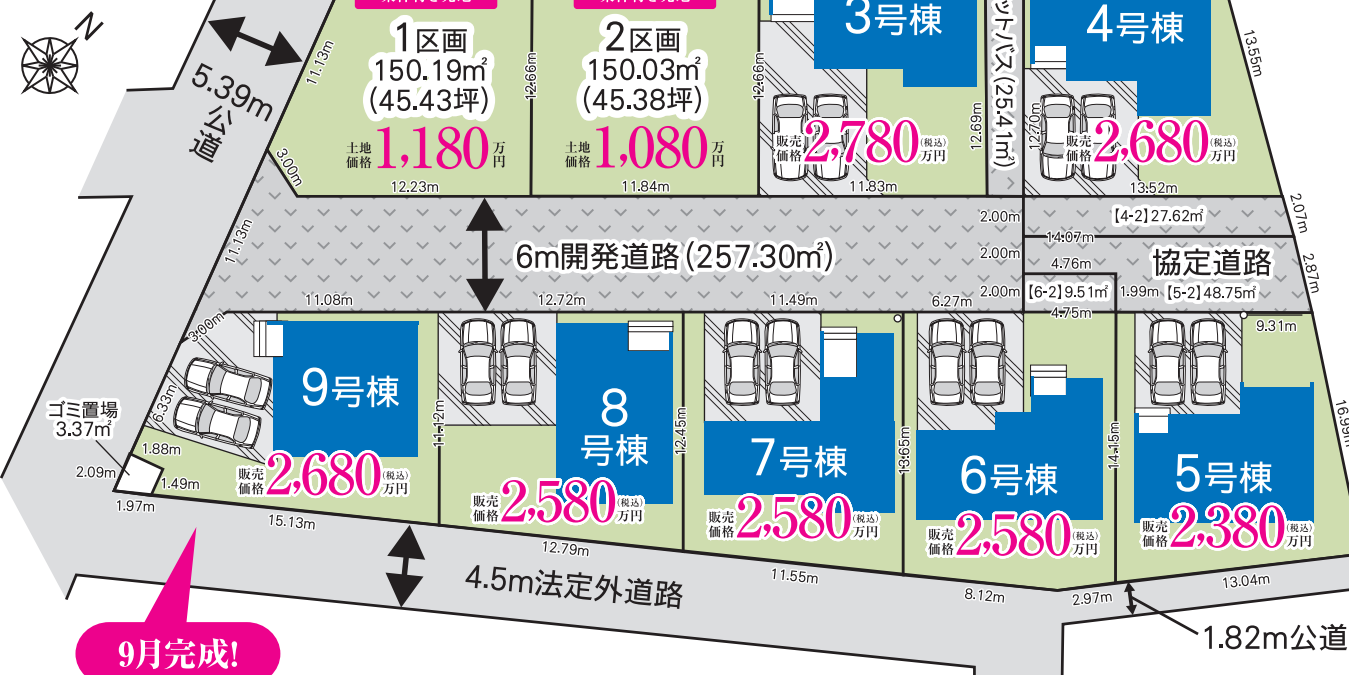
N

5.39m
公道

11.13m

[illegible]
1区画
150.19㎡
(45.43坪)
土地価格 1,180 万円

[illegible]
2区画
150.03㎡
(45.38坪)
土地価格 1,080 万円

12.66m

3号棟
12.66m
販売価格 2,780 (税込) 万円
12.69m
11.83m

ットバス(25.41㎡)

4号棟
12.70m
販売価格 2,680 (税込) 万円
13.55m
13.52m

3.00m
12.23m
11.84m

11.13m
6m開発道路(257.30㎡)
2.00m
2.00m
2.00m
【4-2】27.62㎡
2.07m
14.07m
4.76m
協定道路
2.87m
【6-2】9.51㎡
1.99m
【5-2】48.75㎡
4.75m

11.08m
12.72m
11.49m
6.27m
9.31m

3.00m
6.33m
9号棟
1.88m
1.49m
販売価格 2,680 (税込) 万円

ゴミ置場
3.37㎡
2.09m
1.97m

11.12m
8
号棟
12.45m
販売価格 2,580 (税込) 万円

7号棟
13.65m
販売価格 2,580 (税込) 万円

6号棟
14.15m
販売価格 2,580 (税込) 万円

5号棟
16.99m
販売価格 2,380 (税込) 万円

15.13m
12.79m
11.55m
8.12m
2.97m
13.04m

4.5m法定外道路

9月完成!

1.82m公道